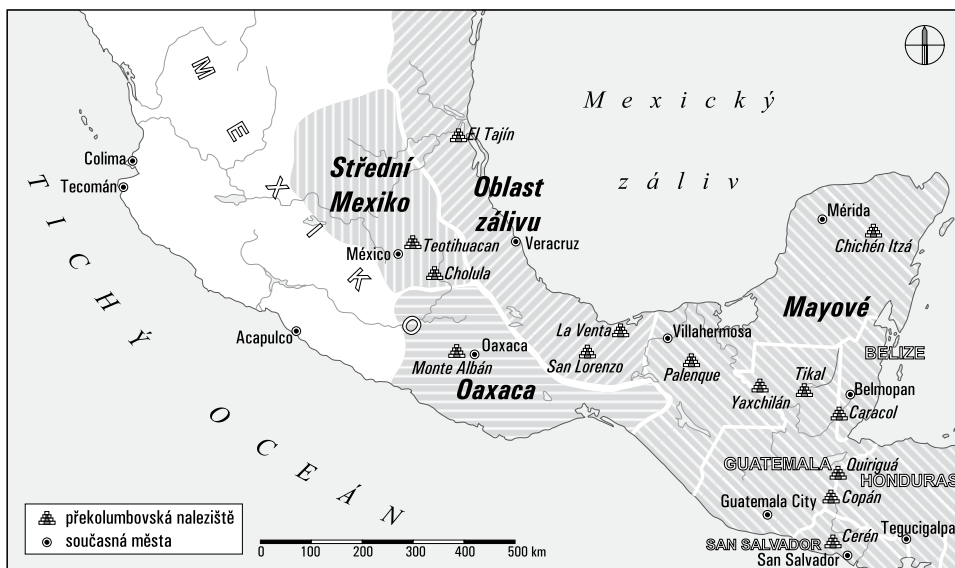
M E X I K O

M e x i c k ý z á l i v

T I C H Ý O C E Á N

Colima
Tecomán
El Tajín
Střední Mexiko
Oblast zálivu
México
Teotihuacan
Veracruz
Cholula
Mérida
Chichén Itzá
Mayové
Acapulco
La Venta
Villahermosa
Oaxaca
Monte Albán
San Lorenzo
Palenque
BELIZE
Oaxaca
Tikal
Belmopan
Yaxchilán
Caracol
GUATEMALA
Quiriguá
HONDURAS
Guatemala City
Copán
SAN SALVADOR
Cerén
Tegucigalpa
San Salvador

překolumbovská naleziště
současná města

0 100 200 300 400 500 km